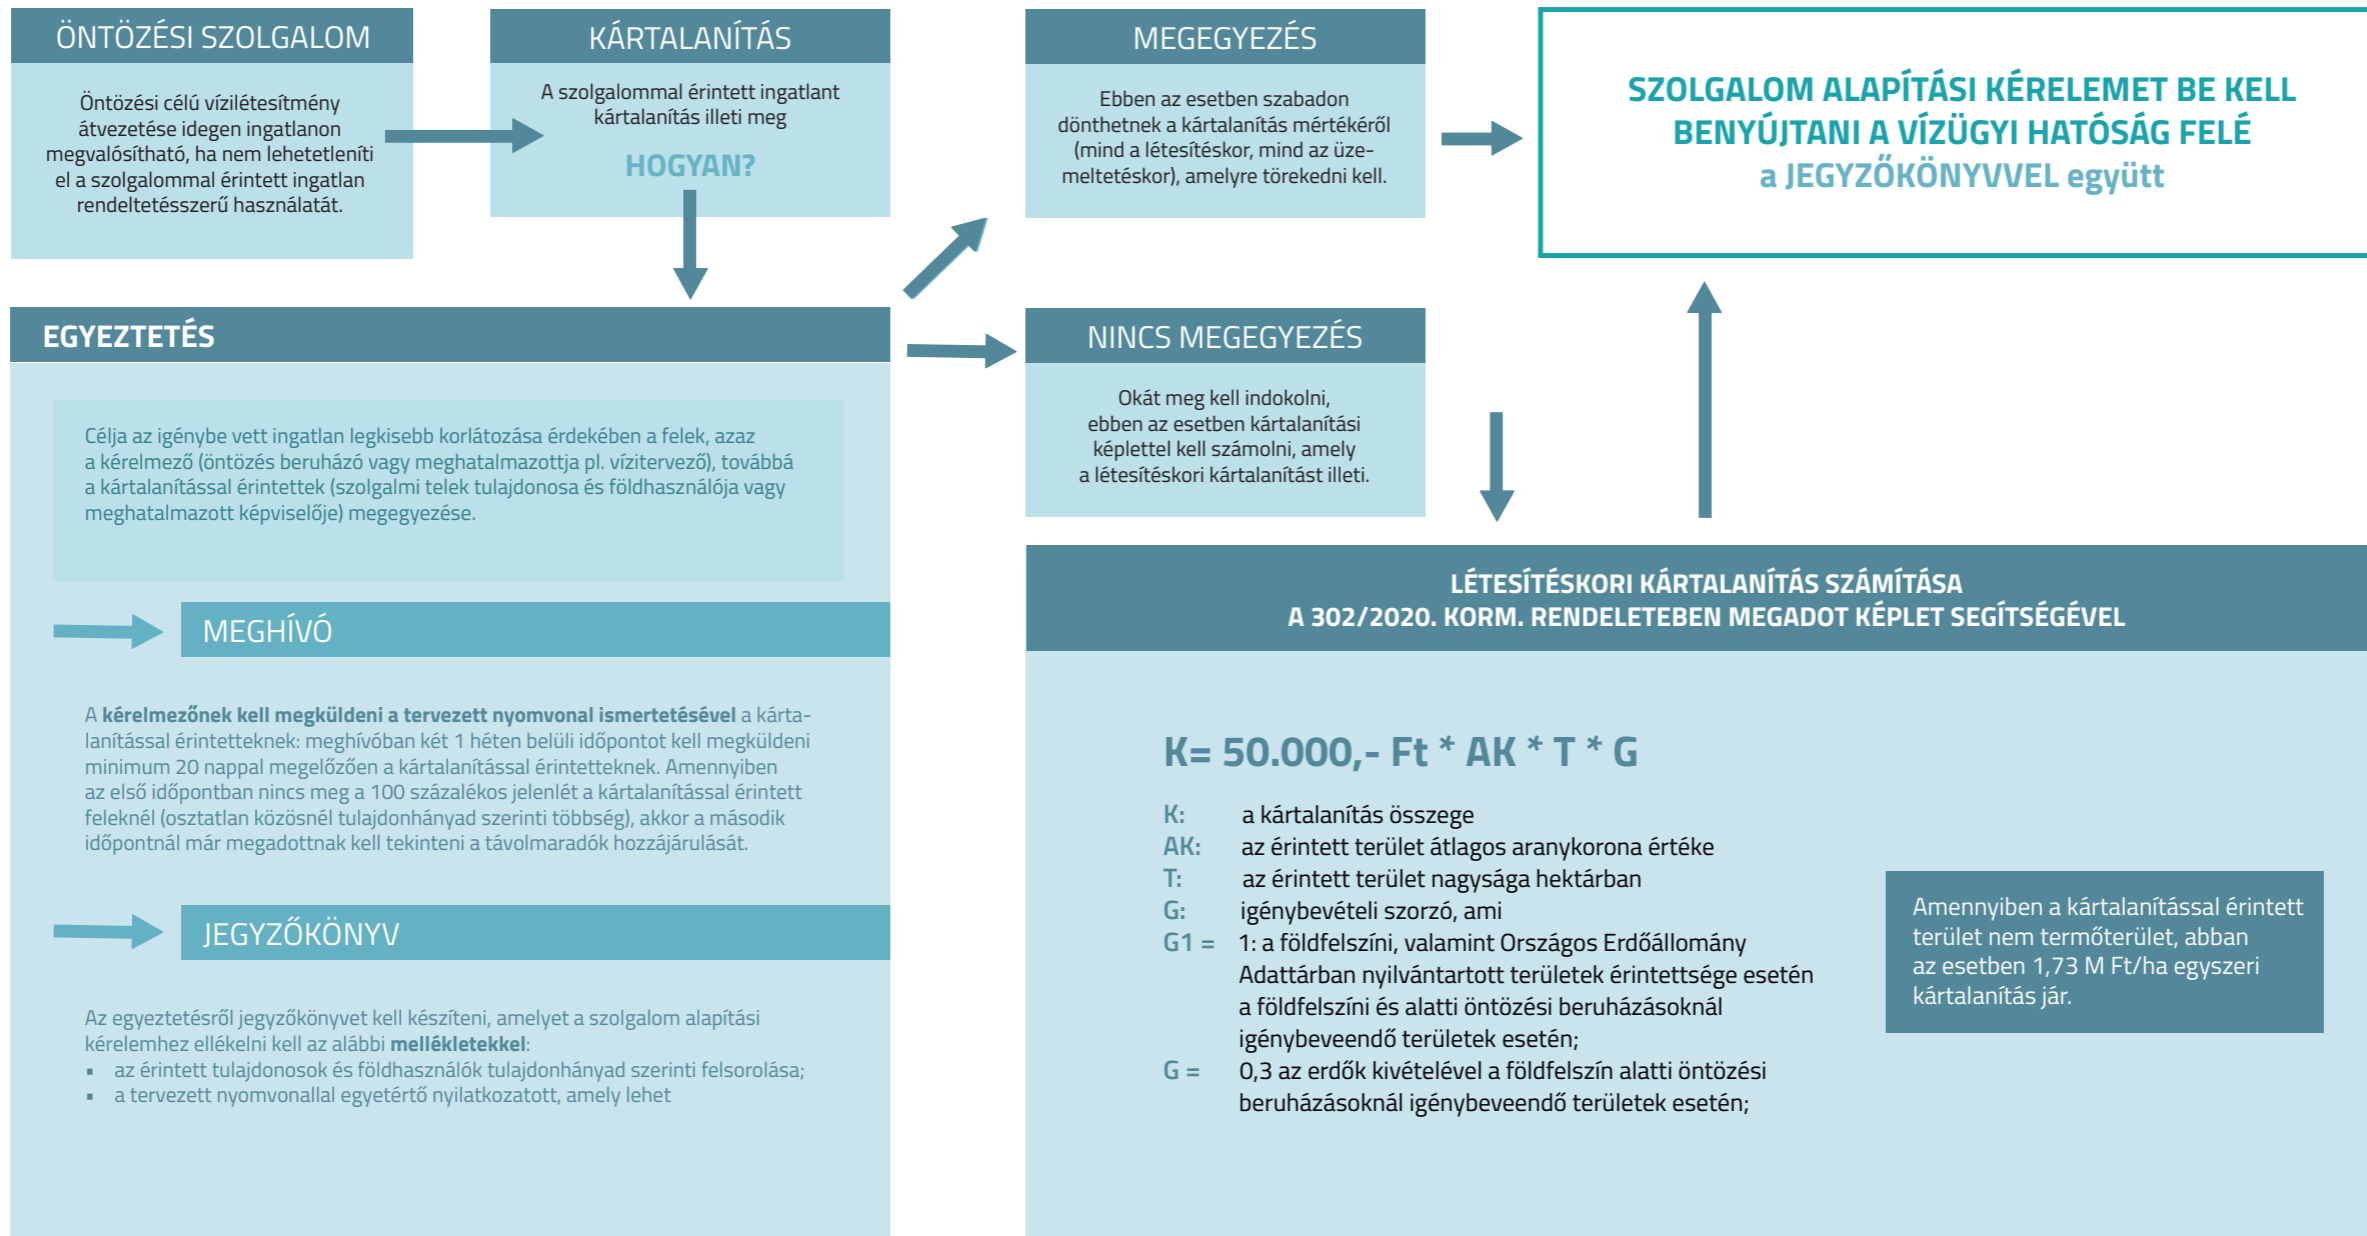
ÖNTÖZÉSI SZOLGALOM

Öntözési célú vízilétesítmény átvezetése idegen ingatlanon megvalósítható, ha nem lehetetleníti el a szolgalommal érintett ingatlan rendeltetésszerű használatát.

KÁRTALANÍTÁS

A szolgalommal érintett ingatlant kártalanítás illeti meg

HOGYAN?

MEGEGYEZÉS

Ebben az esetben szabadon dönthetnek a kártalanítás mértékéről (mind a létesítéskor, mind az üzemeltetéskor), amelyre törekedni kell.

SZOLGALOM ALAPÍTÁSI KÉRELEMET BE KELL BENYÚJTANI A VÍZÜGYI HATÓSÁG FELÉ a JEGYZŐKÖNYVVEL együtt

EGYEZTETÉS

Célja az igénybe vett ingatlan legkisebb korlátozása érdekében a felek, azaz a kérelmező (öntözés beruházó vagy meghatalmazottja pl. víztervező), továbbá a kártalanítással érintettek (szolgalmi telek tulajdonosa és földhasználója vagy meghatalmazott képviselője) megegyezése.

MEGHÍVÓ

A **kérelmezőnek kell megküldeni a tervezett nyomvonal ismertetésével** a kártalanítással érintetteknek: meghívóban két 1 héten belüli időpontot kell megküldeni minimum 20 nappal megelőzően a kártalanítással érintetteknek. Amennyiben az első időpontban nincs meg a 100 százalékos jelenlét a kártalanítással érintett feleknél (osztatlan közösnél tulajdonhányad szerinti többség), akkor a második időpontnál már megadottnak kell tekinteni a távolmaradók hozzájárulását.

JEGYZŐKÖNYV

Az egyeztetésről jegyzőkönyvet kell készíteni, amelyet a szolgalom alapítási kérelemhez ellékelni kell az alábbi **mellékletekkel**:
- az érintett tulajdonosok és földhasználók tulajdonhányad szerinti felsorolása;
- a tervezett nyomvonallal egyetértő nyilatkozatott, amely lehet

NINCS MEGEGYEZÉS

Okát meg kell indokolni, ebben az esetben kártalanítási képlettel kell számolni, amely a létesítéskori kártalanítást illeti.

LÉTESÍTÉSKORI KÁRTALANÍTÁS SZÁMÍTÁSA
A 302/2020. KORM. RENDELETEBEN MEGADOT KÉPLET SEGÍTSÉGÉVEL

K= 50.000,- Ft * AK * T * G

K: a kártalanítás összege
AK: az érintett terület átlagos aranykorona értéke
T: az érintett terület nagysága hektárban
G: igénybevételi szorzó, ami
G1 = 1: a földfelszíni, valamint Országos Erdőállomány Adattárban nyilvántartott területek érintettsége esetén a földfelszíni és alatti öntözési beruházásoknál igénybeveendő területek esetén;
G = 0,3 az erdők kivételével a földfelszín alatti öntözési beruházásoknál igénybeveendő területek esetén;

Amennyiben a kártalanítással érintett terület nem termőterület, abban az esetben 1,73 M Ft/ha egyszeri kártalanítás jár.